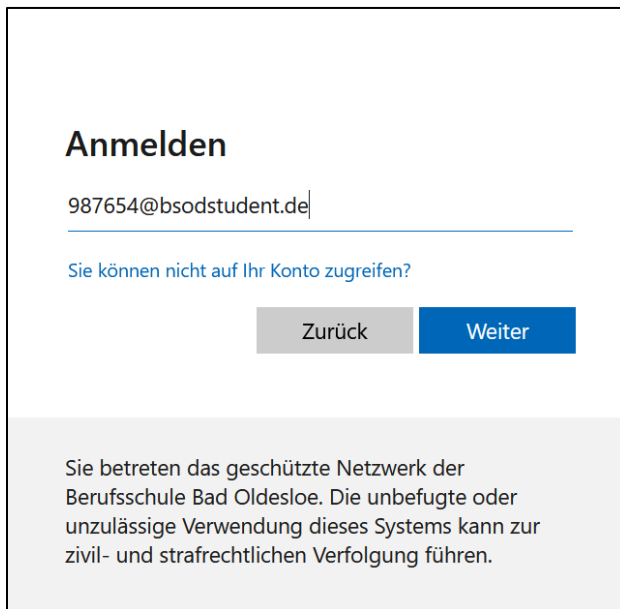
Anmelden

987654@bsodstudent.de

Sie können nicht auf Ihr Konto zugreifen?

Zurück

Weiter

Sie betreten das geschützte Netzwerk der Berufsschule Bad Oldesloe. Die unbefugte oder unzulässige Verwendung dieses Systems kann zur zivil- und strafrechtlichen Verfolgung führen.